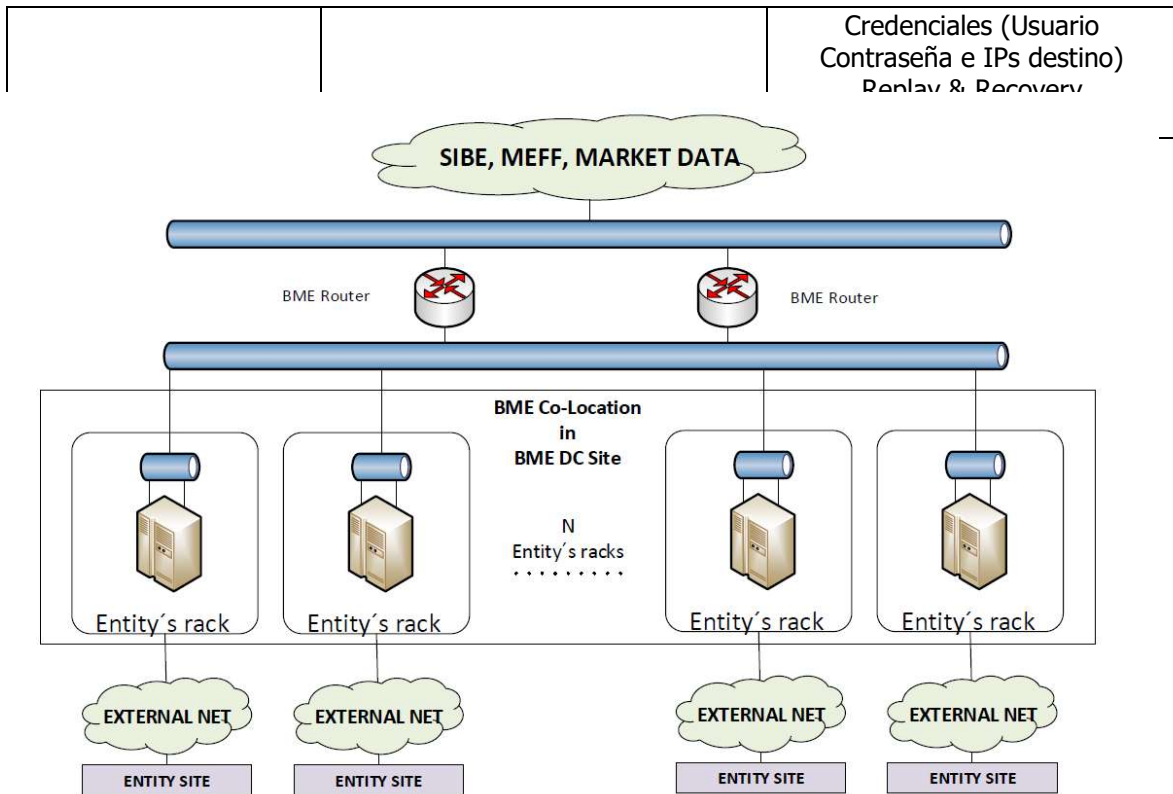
| | | Credenciales (Usuario Contraseña e IPs destino) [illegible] |
|---|---|---|

SIBE, MEFF, MARKET DATA

BME Router

BME Router

BME Co-Location
in
BME DC Site

N
Entity´s racks

Entity´s rack

Entity´s rack

Entity´s rack

Entity´s rack

EXTERNAL NET

EXTERNAL NET

EXTERNAL NET

EXTERNAL NET

ENTITY SITE

ENTITY SITE

ENTITY SITE

ENTITY SITE